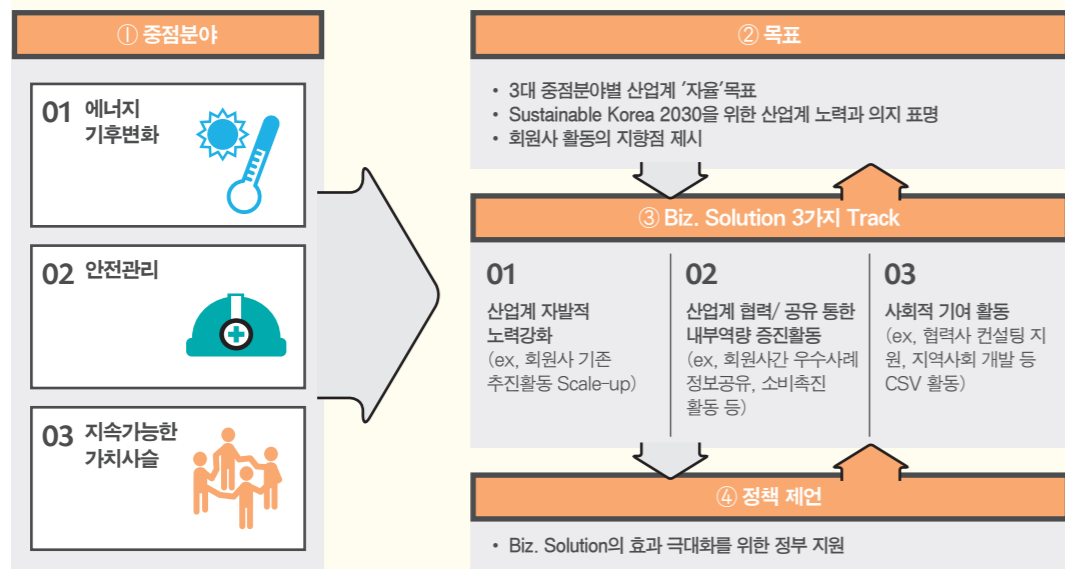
① 중점분야

01 에너지 기후변화

02 안전관리

03 지속가능한 가치사슬

② 목표

• 3대 중점분야별 산업계 '자율'목표
• Sustainable Korea 2030을 위한 산업계 노력과 의지 표명
• 회원사 활동의 지향점 제시

③ Biz. Solution 3가지 Track

01
산업계 자발적 노력강화
(ex, 회원사 기존 추진활동 Scale-up)

02
산업계 협력/ 공유 통한 내부역량 증진활동
(ex, 회원사간 우수사례 정보공유, 소비촉진 활동 등)

03
사회적 기여 활동
(ex, 협력사 컨설팅 지원, 지역사회 개발 등 CSV 활동)

④ 정책 제언

• Biz. Solution의 효과 극대화를 위한 정부 지원